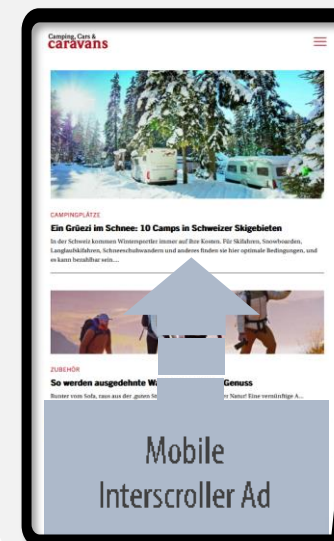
Camping, Cars & caravans

CAMPINGPLÄTZE

Ein Grüezi im Schnee: 10 Camps in Schweizer Skigebieten

In der Schweiz kommen Wintersportler immer auf ihre Kosten. Für Skifahren, Snowboarden, Langlaufskifahren, Schneeschuhwandern und anderes finden sie hier optimale Bedingungen, und es kann bezahlbar sein....

ZUBEHÖR

So werden ausgedehnte W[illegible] Genuss

Runter vom Sofa, raus aus der ,guten St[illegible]r Natur! Eine vernünftige A...

Mobile Interscroller Ad